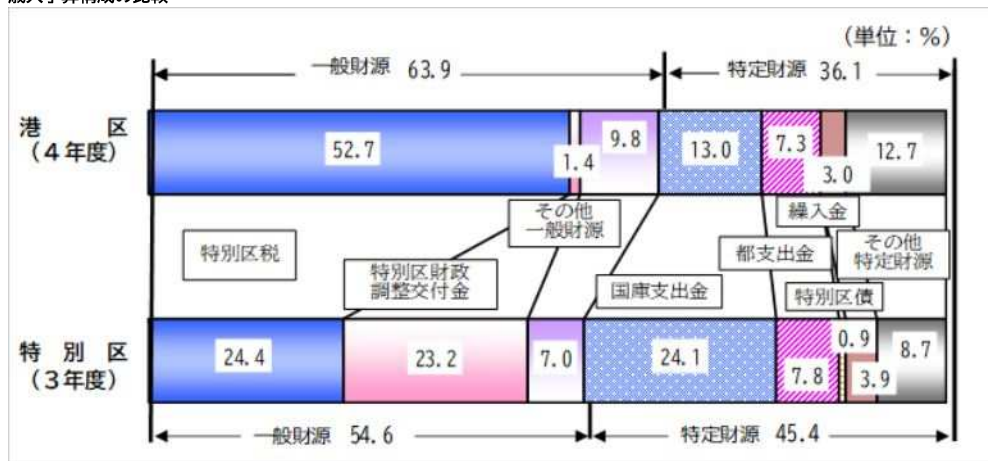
歳入予算構成の比較

（単位：％）

一般財源 63.9

特定財源 36.1

港区
（４年度）

52.7

1.4

9.8

13.0

7.3

3.0

12.7

その他
一般財源

繰入金

特別区税

都支出金

その他
特定財源

特別区財政
調整交付金

国庫支出金

特別区債

特別区
（３年度）

24.4

23.2

7.0

24.1

0.9

8.7

7.8

3.9

一般財源 54.6

特定財源 45.4